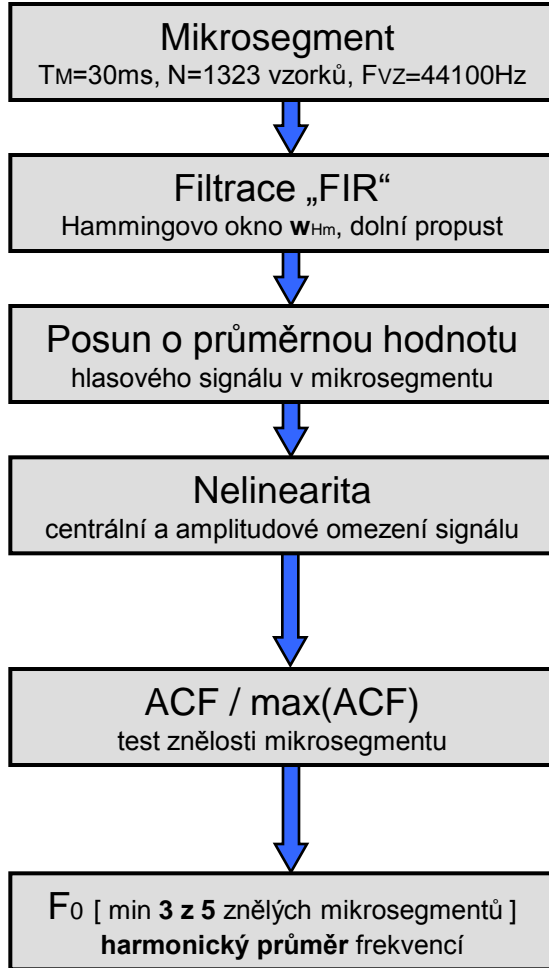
Mikrosegment
$T_M$=30ms, N=1323 vzorků, $F_{VZ}$=44100Hz

Filtrace „FIR“
Hammingovo okno **w**$_{Hm}$, dolní propust

Posun o průměrnou hodnotu
hlasového signálu v mikrosegmentu

Nelinearita
centrální a amplitudové omezení signálu

ACF / max(ACF)
test znělosti mikrosegmentu

$F_0$ [ min **3 z 5** znělých mikrosegmentů ]
**harmonický průměr** frekvencí